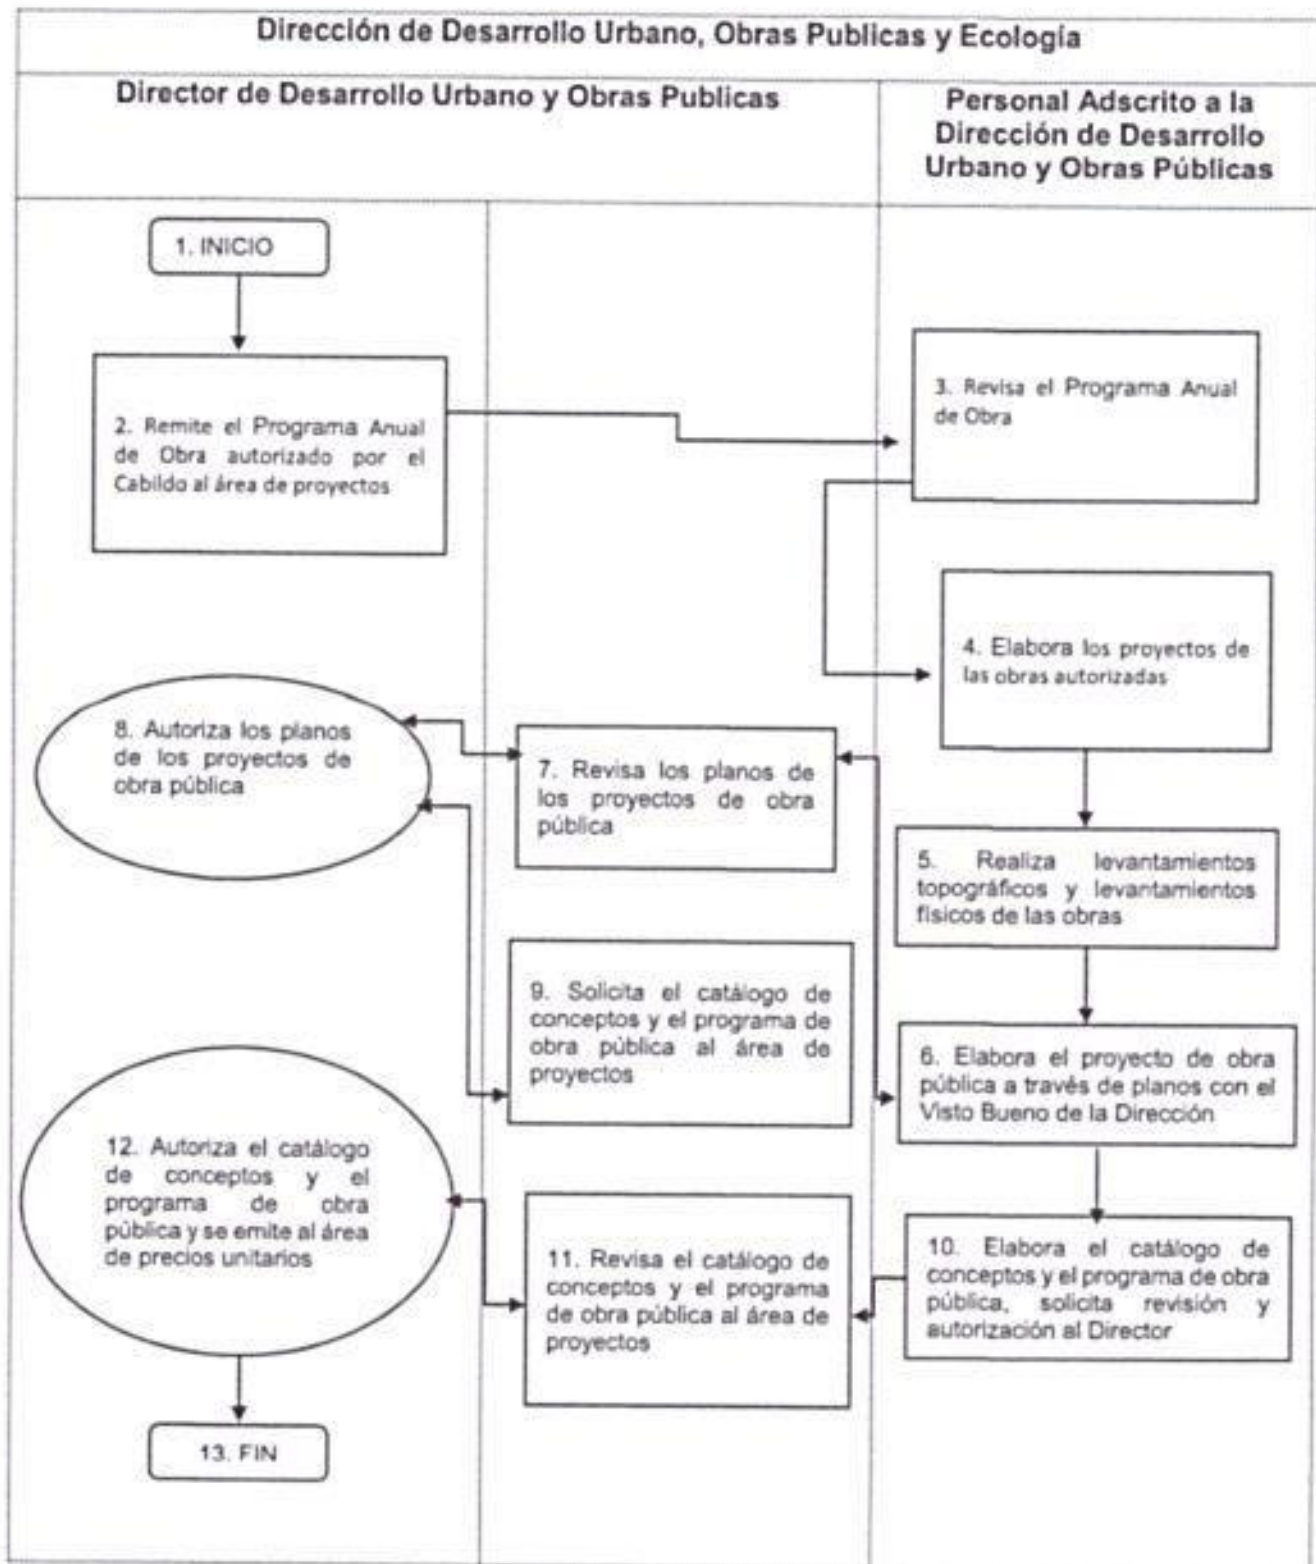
Dirección de Desarrollo Urbano, Obras Publicas y Ecología

Director de Desarrollo Urbano y Obras Publicas

Personal Adscrito a la Dirección de Desarrollo Urbano y Obras Públicas

1. INICIO

2. Remite el Programa Anual de Obra autorizado por el Cabildo al área de proyectos

3. Revisa el Programa Anual de Obra

4. Elabora los proyectos de las obras autorizadas

5. Realiza levantamientos topográficos y levantamientos fisicos de las obras

6. Elabora el proyecto de obra pública a través de planos con el Visto Bueno de la Dirección

7. Revisa los planos de los proyectos de obra pública

8. Autoriza los planos de los proyectos de obra pública

9. Solicita el catálogo de conceptos y el programa de obra pública al área de proyectos

10. Elabora el catálogo de conceptos y el programa de obra pública, solicita revisión y autorización al Director

11. Revisa el catálogo de conceptos y el programa de obra pública al área de proyectos

12. Autoriza el catálogo de conceptos y el programa de obra pública y se emite al área de precios unitarios

13. FIN